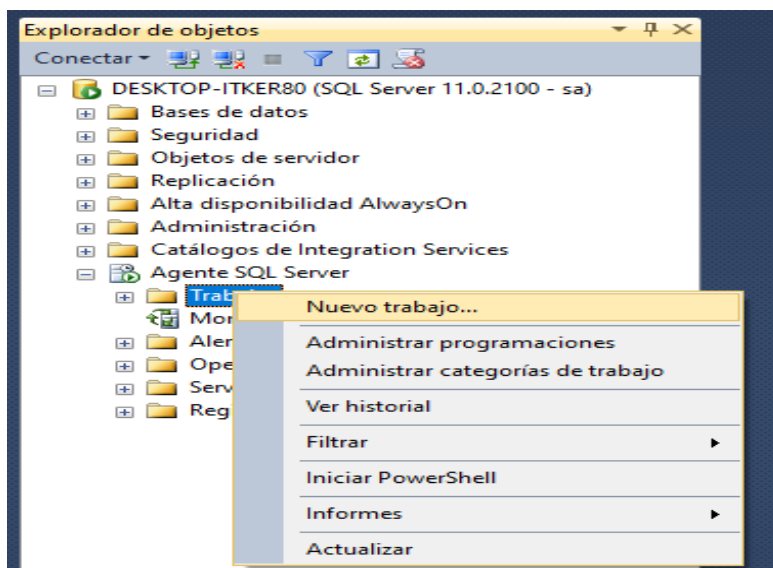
Explorador de objetos

Conectar ▾

DESKTOP-ITKER80 (SQL Server 11.0.2100 - sa)
Bases de datos
Seguridad
Objetos de servidor
Replicación
Alta disponibilidad AlwaysOn
Administración
Catálogos de Integration Services
Agente SQL Server
Trab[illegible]
Mon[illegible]
Aler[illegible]
Ope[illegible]
Serv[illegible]
Reg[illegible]

Nuevo trabajo...
Administrar programaciones
Administrar categorías de trabajo
Ver historial
Filtrar ▸
Iniciar PowerShell
Informes ▸
Actualizar